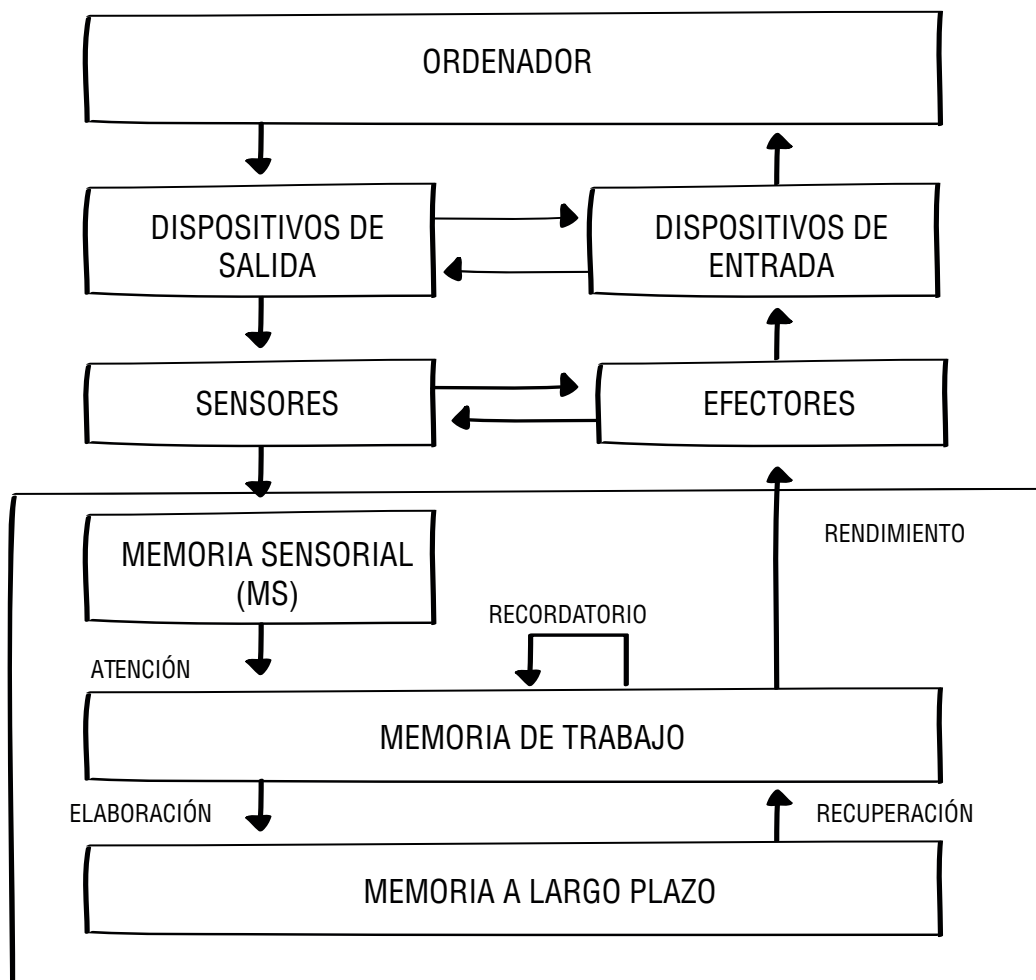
ORDENADOR

DISPOSITIVOS DE SALIDA

DISPOSITIVOS DE ENTRADA

SENSORES

EFECTORES

RENDIMIENTO

MEMORIA SENSORIAL (MS)

RECORDATORIO

ATENCIÓN

MEMORIA DE TRABAJO

ELABORACIÓN

RECUPERACIÓN

MEMORIA A LARGO PLAZO